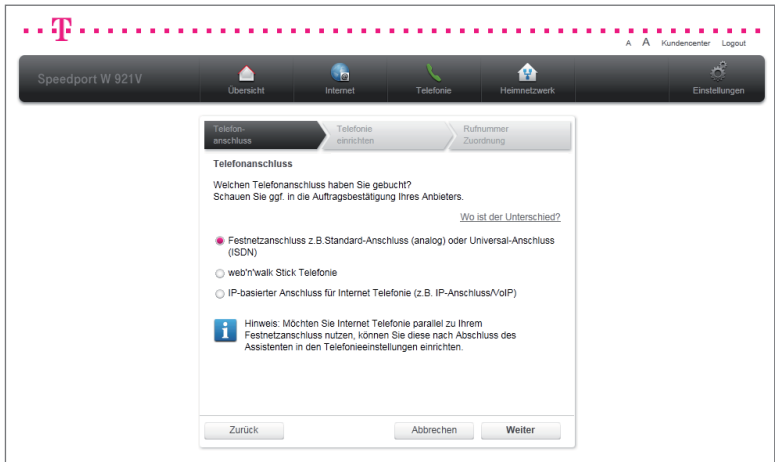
T

A A Kundencenter Logout

Speedport W 921V

Übersicht Internet Telefonie Heimnetzwerk Einstellungen

Telefonanschluss Telefonie einrichten Rufnummer Zuordnung

Telefonanschluss

Welchen Telefonanschluss haben Sie gebucht?
Schauen Sie ggf. in die Auftragsbestätigung Ihres Anbieters.

Wo ist der Unterschied?

Festnetzanschluss z.B.Standard-Anschluss (analog) oder Universal-Anschluss (ISDN)

web'n'walk Stick Telefonie

IP-basierter Anschluss für Internet Telefonie (z.B. IP-Anschluss/VoIP)

i Hinweis: Möchten Sie Internet Telefonie parallel zu Ihrem Festnetzanschluss nutzen, können Sie diese nach Abschluss des Assistenten in den Telefonieeinstellungen einrichten.

Zurück Abbrechen Weiter